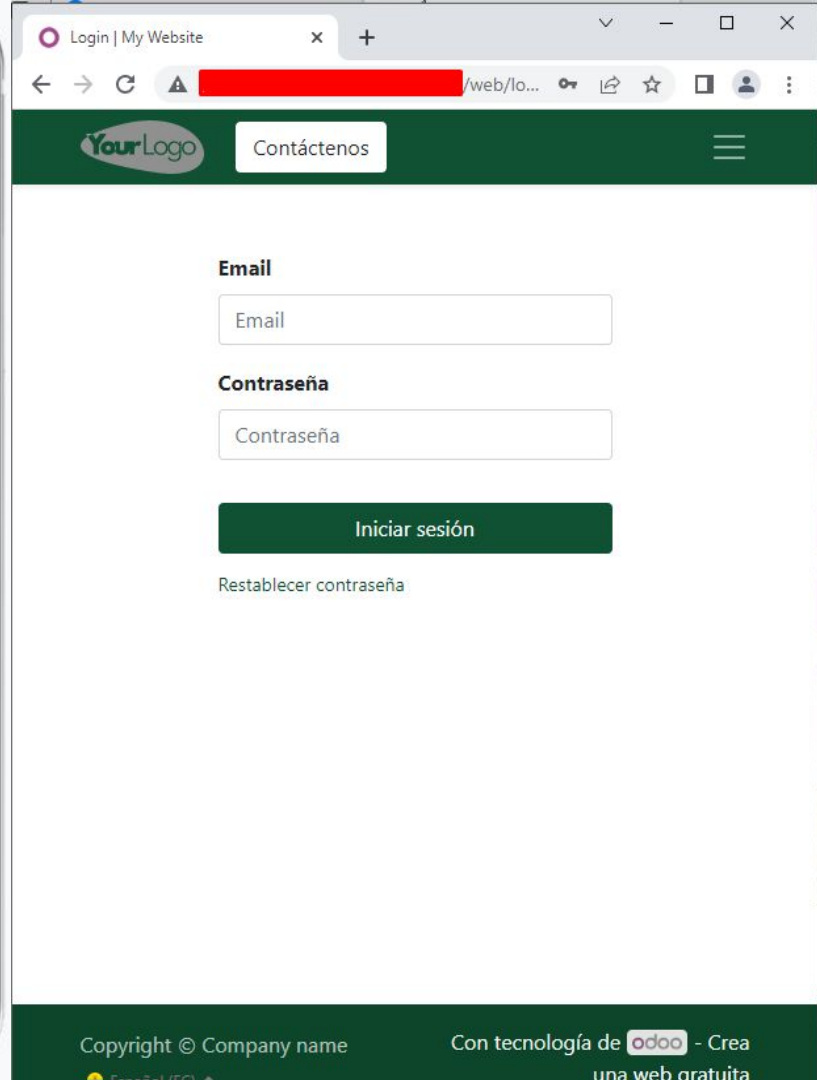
Login | My Website

/web/lo...

YourLogo

Contáctenos

Email

Email

Contraseña

Contraseña

Iniciar sesión

Restablecer contraseña

Copyright © Company name

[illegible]

Con tecnología de odoo - Crea una web gratuita